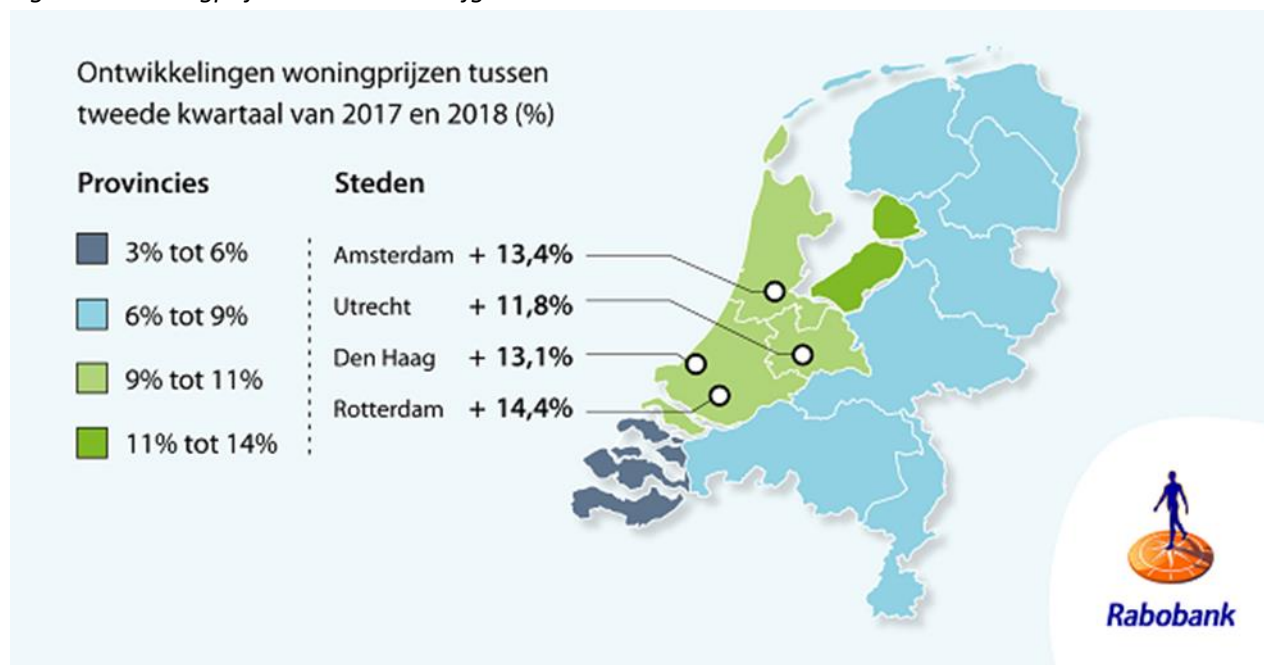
Ontwikkelingen woningprijzen tussen tweede kwartaal van 2017 en 2018 (%)

Provincies

3% tot 6%

6% tot 9%

9% tot 11%

11% tot 14%

Steden

Amsterdam + 13,4%

Utrecht + 11,8%

Den Haag + 13,1%

Rotterdam + 14,4%

Rabobank